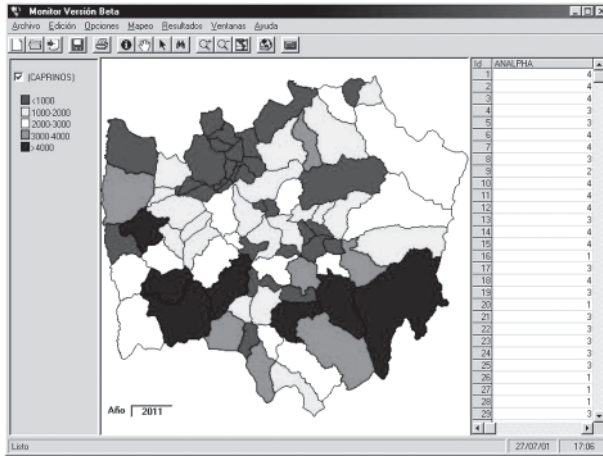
Monitor Versión Beta

Archivo Edición Opciones Mapeo Resultados Ventanas Ayuda

(CAPRINOS)

<1000
1000-2000
2000-3000
3000-4000
>4000

| Id | ANALPHA |
|---|---|
| 1 | 4 |
| 2 | 4 |
| 3 | 4 |
| 4 | 3 |
| 5 | 3 |
| 6 | 4 |
| 7 | 4 |
| 8 | 3 |
| 9 | 2 |
| 10 | 4 |
| 11 | 4 |
| 12 | 4 |
| 13 | 3 |
| 14 | 4 |
| 15 | 4 |
| 16 | 1 |
| 17 | 3 |
| 18 | 4 |
| 19 | 3 |
| 20 | 1 |
| 21 | 3 |
| 22 | 3 |
| 23 | 3 |
| 24 | 3 |
| 25 | 3 |
| 26 | 1 |
| 27 | 1 |
| 28 | 1 |
| 29 | 3 |

Año 2011

Listo 27/07/01 17:06